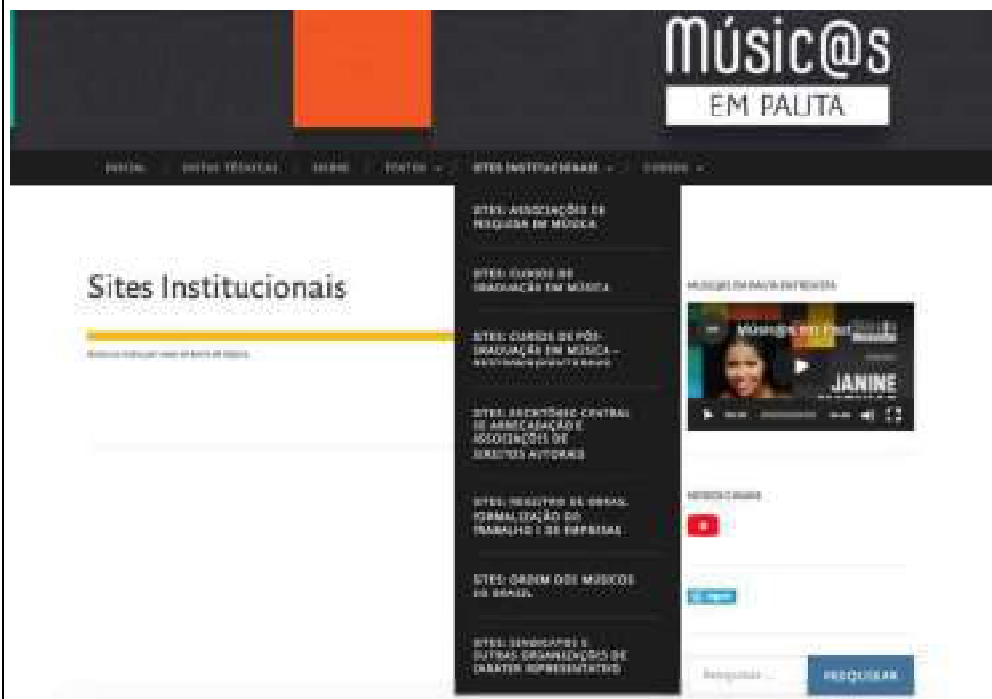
Músic@s EM PAUTA

INICIAL | DICAS TÉCNICAS | SOBRE | TEXTOS | SITES INSTITUCIONAIS | CURSOS

SITES: ASSOCIAÇÕES DE PESQUISA EM MÚSICA

SITES: CURSOS DE GRADUAÇÃO EM MÚSICA

SITES: CURSOS DE PÓS-GRADUAÇÃO EM MÚSICA – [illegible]

SITES: ESCRITÓRIO CENTRAL DE ARRECADAÇÃO E ASSOCIAÇÕES DE DIREITOS AUTORAIS

SITES: REGISTRO DE OBRAS, FORMALIZAÇÃO DO TRABALHO E DE EMPRESAS

SITES: ORDEM DOS MÚSICOS DO BRASIL

SITES: SINDICATOS E OUTRAS ORGANIZAÇÕES DE CARÁTER REPRESENTATIVO

Sites Institucionais

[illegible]

MÚSIC@S EM PAUTA ENTREVISTA

Músic@s em Pauta

JANINE

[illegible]

Pesquisar ...

PESQUISAR